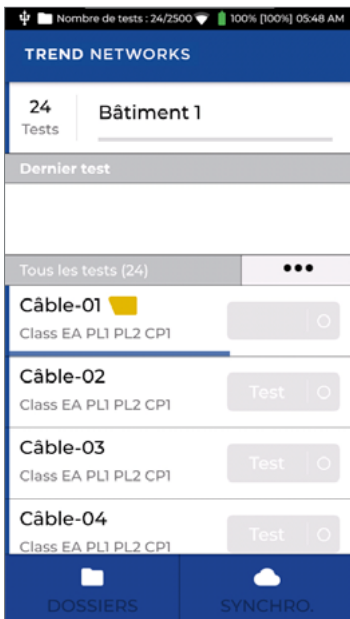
Nombre de tests : 24/2500 100% [100%] 05:48 AM

TREND NETWORKS

24
Tests

Bâtiment 1

Dernier test

Tous les tests (24)

•••

Câble-01
Class EA PL1 PL2 CP1

Câble-02
Class EA PL1 PL2 CP1
Test

Câble-03
Class EA PL1 PL2 CP1
Test

Câble-04
Class EA PL1 PL2 CP1
Test

DOSSIERS

SYNCHRO.